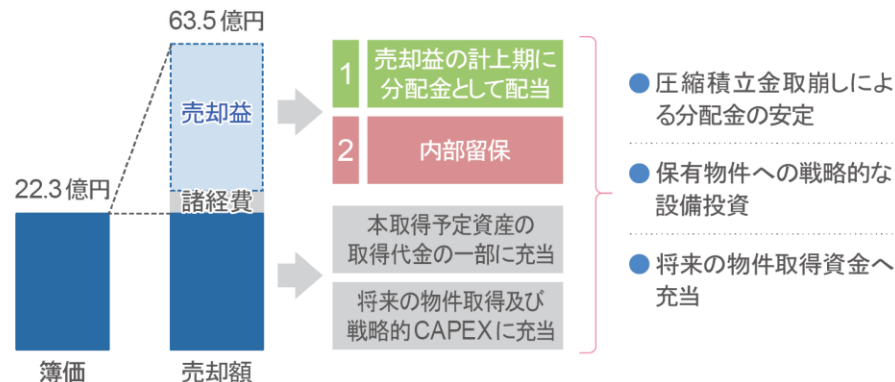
63.5億円

22.3億円

売却益

諸経費

簿価

売却額

1 売却益の計上期に分配金として配当

2 内部留保

本取得予定資産の取得代金の一部に充当

将来の物件取得及び戦略的CAPEXに充当

● 圧縮積立金取崩しによる分配金の安定

● 保有物件への戦略的な設備投資

● 将来の物件取得資金へ充当